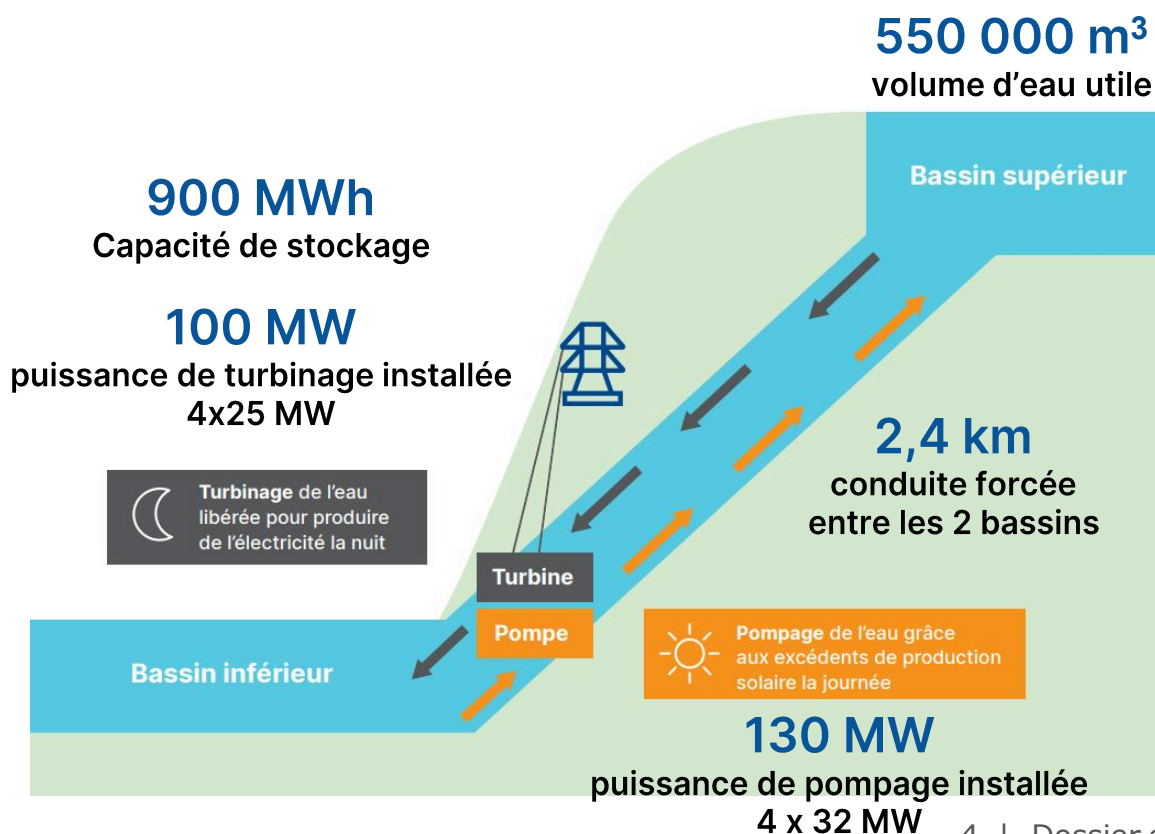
550 000 m³
volume d'eau utile

Bassin supérieur

900 MWh
Capacité de stockage

100 MW
puissance de turbinage installée
4x25 MW

Turbinage de l'eau libérée pour produire de l'électricité la nuit

2,4 km
conduite forcée entre les 2 bassins

Turbine

Pompe

Bassin inférieur

Pompage de l'eau grâce aux excédents de production solaire la journée

130 MW
puissance de pompage installée
4 x 32 MW

4 | Dossier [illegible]